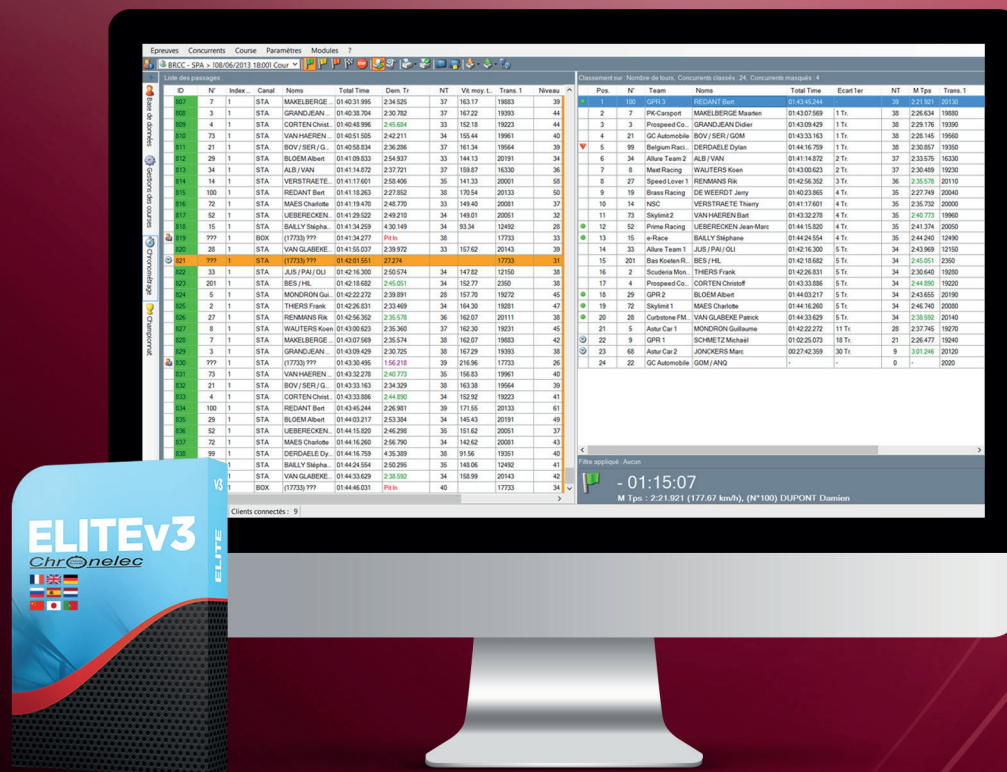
Epreuves Concurrents Course Paramètres Modules ?

BRCC - SPA > [08/06/2013 18:00] Cour

Liste des passages

Base de données
Gestion des courses
Chronométrage
Championnat

| ID | N° | Index | Canal | Noms | Total Time | Dem. Tr | NT | Vit. moy. t. | Trans. 1 | Niveau |
|---|---|---|---|---|---|---|---|---|---|---|
| 807 | 7 | 1 | STA | MAKELBERGE... | 01:40:31.995 | 2:34.525 | 37 | 163.17 | 19883 | 39 |
| 808 | 3 | 1 | STA | GRANDJEAN... | 01:40:38.704 | 2:30.782 | 37 | 167.22 | 19393 | 44 |
| 809 | 4 | 1 | STA | CORTEN Christ... | 01:40:48.996 | 2:45.604 | 33 | 152.18 | 19223 | 44 |
| 810 | 73 | 1 | STA | VAN HAEREN... | 01:40:51.505 | 2:42.211 | 34 | 155.44 | 19961 | 40 |
| 811 | 21 | 1 | STA | BOV / SER / G... | 01:40:58.834 | 2:36.286 | 37 | 161.34 | 19564 | 39 |
| 812 | 29 | 1 | STA | BLOEM Albert | 01:41:09.833 | 2:54.937 | 33 | 144.13 | 20191 | 34 |
| 813 | 34 | 1 | STA | ALB / VAN | 01:41:14.872 | 2:37.721 | 37 | 159.87 | 16330 | 36 |
| 814 | 14 | 1 | STA | VERSTRAETE... | 01:41:17.601 | 2:58.406 | 35 | 141.33 | 20001 | 58 |
| 815 | 100 | 1 | STA | REDANT Bert | 01:41:18.263 | 2:27.852 | 38 | 170.54 | 20133 | 50 |
| 816 | 72 | 1 | STA | MAES Charlotte | 01:41:19.470 | 2:48.770 | 33 | 149.40 | 20081 | 37 |
| 817 | 52 | 1 | STA | UEBERECKEN... | 01:41:29.522 | 2:49.210 | 34 | 149.01 | 20051 | 32 |
| 818 | 15 | 1 | STA | BAILLY Stépha... | 01:41:34.259 | 4:30.149 | 34 | 93.34 | 12492 | 28 |
| 819 | ??? | 1 | BOX | (17733) ??? | 01:41:34.277 | Pit In | 38 | | 17733 | 33 |
| 820 | 28 | 1 | STA | VAN GLABEKE... | 01:41:55.037 | 2:39.972 | 33 | 157.62 | 20143 | 39 |
| 821 | ??? | 1 | STA | (17733) ??? | 01:42:01.551 | 27.274 | | | 17733 | 31 |
| 822 | 33 | 1 | STA | JUS / PAI / OLI | 01:42:16.300 | 2:50.574 | 34 | 147.82 | 12150 | 38 |
| 823 | 201 | 1 | STA | BES / HIL | 01:42:18.682 | 2:45.051 | 34 | 152.77 | 2350 | 38 |
| 824 | 5 | 1 | STA | MONDRON Gui... | 01:42:22.272 | 2:39.891 | 28 | 157.70 | 19272 | 45 |
| 825 | 2 | 1 | STA | THIERS Frank | 01:42:26.831 | 2:33.469 | 34 | 164.30 | 19281 | 47 |
| 826 | 27 | 1 | STA | RENMANS Rik | 01:42:56.352 | 2:35.578 | 36 | 162.07 | 20111 | 38 |
| 827 | 8 | 1 | STA | WAUTERS Koen | 01:43:00.623 | 2:35.360 | 37 | 162.30 | 19231 | 45 |
| 828 | 7 | 1 | STA | MAKELBERGE... | 01:43:07.569 | 2:35.574 | 38 | 162.07 | 19883 | 42 |
| 829 | 3 | 1 | STA | GRANDJEAN... | 01:43:09.429 | 2:30.725 | 38 | 167.29 | 19393 | 38 |
| 830 | ??? | 1 | STA | (17733) ??? | 01:43:30.495 | 1:56.218 | 39 | 216.96 | 17733 | 26 |
| 831 | 73 | 1 | STA | VAN HAEREN... | 01:43:32.278 | 2:40.773 | 35 | 156.83 | 19961 | 40 |
| 832 | 21 | 1 | STA | BOV / SER / G... | 01:43:33.163 | 2:34.329 | 38 | 163.38 | 19564 | 39 |
| 833 | 4 | 1 | STA | CORTEN Christ... | 01:43:33.886 | 2:44.890 | 34 | 152.92 | 19223 | 41 |
| 834 | 100 | 1 | STA | REDANT Bert | 01:43:45.244 | 2:26.981 | 39 | 171.55 | 20133 | 61 |
| 835 | 29 | 1 | STA | BLOEM Albert | 01:44:03.217 | 2:53.384 | 34 | 145.43 | 20191 | 49 |
| 836 | 52 | 1 | STA | UEBERECKEN... | 01:44:15.820 | 2:46.298 | 35 | 151.62 | 20051 | 37 |
| 837 | 72 | 1 | STA | MAES Charlotte | 01:44:16.260 | 2:56.790 | 34 | 142.62 | 20081 | 43 |
| 838 | 99 | 1 | STA | DERDAELE Dy... | 01:44:16.759 | 4:35.389 | 38 | 91.56 | 19351 | 40 |
| | | 1 | STA | BAILLY Stépha... | 01:44:24.554 | 2:50.295 | 35 | 148.06 | 12492 | 41 |
| | | 1 | STA | VAN GLABEKE... | 01:44:33.629 | 2:38.592 | 34 | 158.99 | 20143 | 42 |
| | | 1 | BOX | (17733) ??? | 01:44:46.031 | Pit In | 40 | | 17733 | 34 |

Clients connectés : 9

Classement sur : Nombre de tours, Concurrents classés : 24, Concurrents masqués : 4

| Pos. | N° | Team | Noms | Total Time | Ecart 1er | NT | M Tps | Trans. 1 |
|---|---|---|---|---|---|---|---|---|
| 1 | 100 | GPR 3 | REDANT Bert | 01:43:45.244 | - | 39 | 2:21.921 | 20133 |
| 2 | 7 | PK-Carsport | MAKELBERGE Maarten | 01:43:07.569 | 1 Tr. | 38 | 2:26.634 | 19883 |
| 3 | 3 | Prospeed Co... | GRANDJEAN Didier | 01:43:09.429 | 1 Tr. | 38 | 2:29.176 | 19393 |
| 4 | 21 | GC Automobile | BOV / SER / GOM | 01:43:33.163 | 1 Tr. | 38 | 2:28.145 | 19560 |
| 5 | 99 | Belgium Raci... | DERDAELE Dylan | 01:44:16.759 | 1 Tr. | 38 | 2:30.857 | 19350 |
| 6 | 34 | Allure Team 2 | ALB / VAN | 01:41:14.872 | 2 Tr. | 37 | 2:33.575 | 16330 |
| 7 | 8 | Mext Racing | WAUTERS Koen | 01:43:00.623 | 2 Tr. | 37 | 2:30.489 | 19230 |
| 8 | 27 | Speed Lover 1 | RENMANS Rik | 01:42:56.352 | 3 Tr. | 36 | 2:35.578 | 20110 |
| 9 | 19 | Brass Racing | DE WEERDT Jerry | 01:40:23.865 | 4 Tr. | 35 | 2:27.749 | 20040 |
| 10 | 14 | NSC | VERSTRAETE Thierry | 01:41:17.601 | 4 Tr. | 35 | 2:35.732 | 20000 |
| 11 | 73 | Skylimit 2 | VAN HAEREN Bart | 01:43:32.278 | 4 Tr. | 35 | 2:40.773 | 19960 |
| 12 | 52 | Prime Racing | UEBERECKEN Jean-Marc | 01:44:15.820 | 4 Tr. | 35 | 2:41.374 | 20050 |
| 13 | 15 | e-Race | BAILLY Stéphane | 01:44:24.554 | 4 Tr. | 35 | 2:44.240 | 12490 |
| 14 | 33 | Allure Team 1 | JUS / PAI / OLI | 01:42:16.300 | 5 Tr. | 34 | 2:43.969 | 12150 |
| 15 | 201 | Bas Koeten R... | BES / HIL | 01:42:18.682 | 5 Tr. | 34 | 2:45.051 | 2350 |
| 16 | 2 | Scuderia Mon... | THIERS Frank | 01:42:26.831 | 5 Tr. | 34 | 2:30.640 | 19280 |
| 17 | 4 | Prospeed Co... | CORTEN Christoff | 01:43:33.886 | 5 Tr. | 34 | 2:44.890 | 19220 |
| 18 | 29 | GPR 2 | BLOEM Albert | 01:44:03.217 | 5 Tr. | 34 | 2:43.655 | 20190 |
| 19 | 72 | Skylimit 1 | MAES Charlotte | 01:44:16.260 | 5 Tr. | 34 | 2:46.740 | 20080 |
| 20 | 28 | Curbstone FM... | VAN GLABEKE Patrick | 01:44:33.629 | 5 Tr. | 34 | 2:38.592 | 20140 |
| 21 | 5 | Astur Car 1 | MONDRON Guillaume | 01:42:22.272 | 11 Tr. | 28 | 2:37.745 | 19270 |
| 22 | 9 | GPR 1 | SCHMETZ Michaël | 01:02:25.073 | 18 Tr. | 21 | 2:26.477 | 19240 |
| 23 | 68 | Astur Car 2 | JONCKERS Marc | 00:27:42.359 | 30 Tr. | 9 | 3:01.246 | 20120 |
| 24 | 22 | GC Automobile | GOM / ANQ | - | - | 0 | - | 2020 |

Filtre appliqué : Aucun

- 01:15:07
M Tps : 2:21.921 (177.67 km/h), (N°100) DUPONT Damien

ELITEv3
Chronelec
V3
ELITE